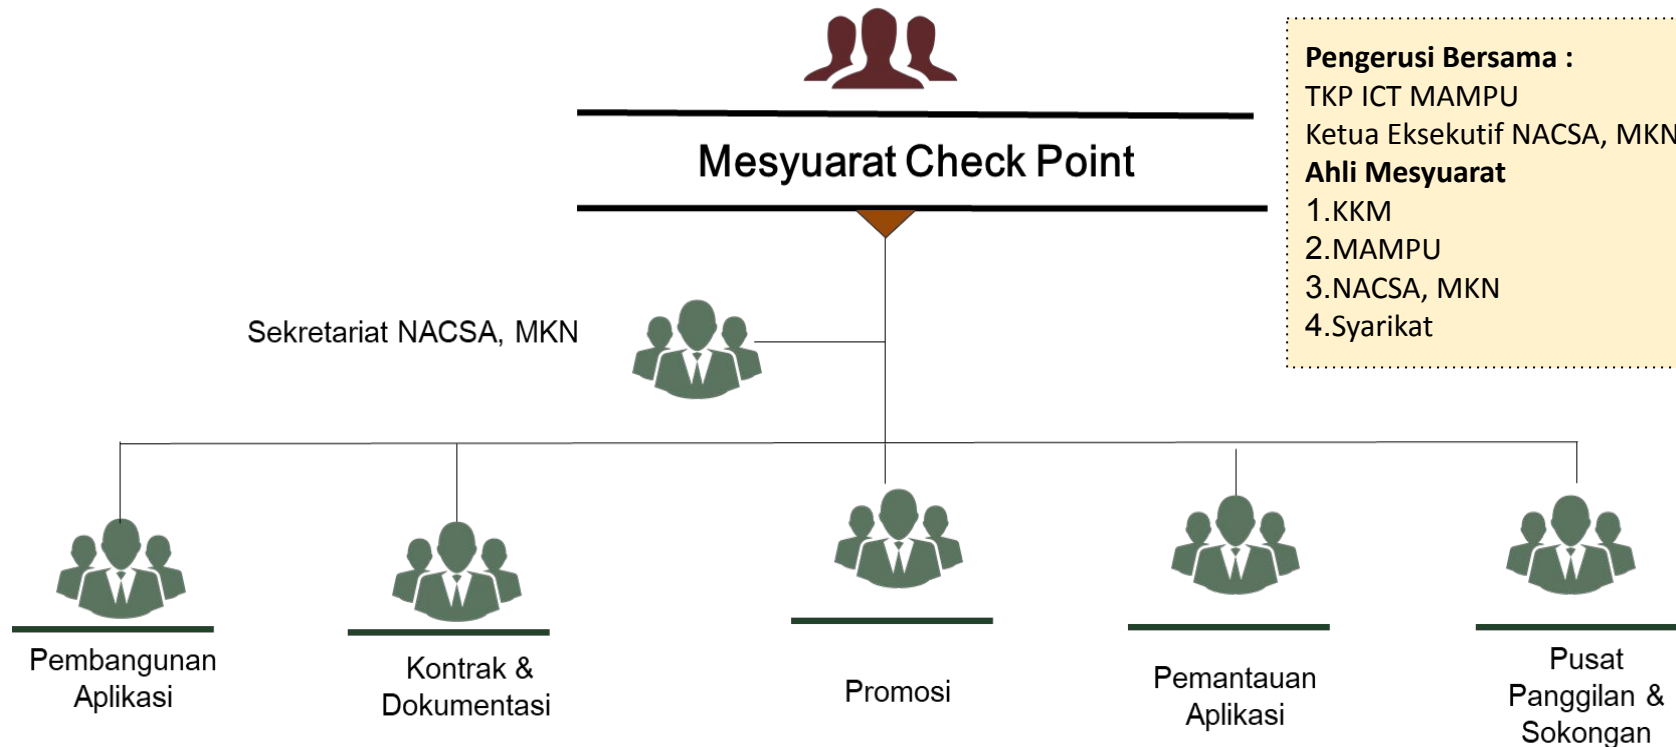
Mesyuarat Check Point

Pengerusi Bersama :
TKP ICT MAMPU
Ketua Eksekutif NACSA, MKN
Ahli Mesyuarat
1.KKM
2.MAMPU
3.NACSA, MKN
4.Syarikat

Sekretariat NACSA, MKN

Pembangunan Aplikasi

Kontrak & Dokumentasi

Promosi

Pemantauan Aplikasi

Pusat Panggilan & Sokongan